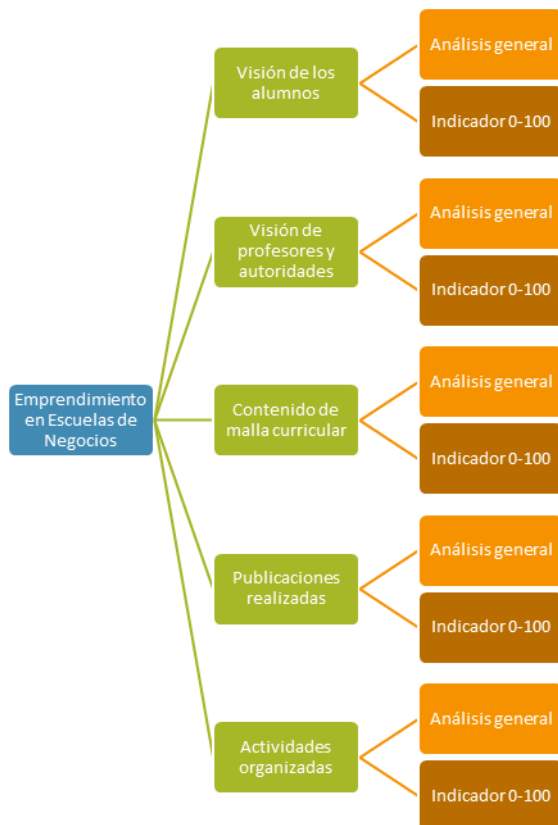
Emprendimiento en Escuelas de Negocios

Visión de los alumnos

Análisis general

Indicador 0-100

Visión de profesores y autoridades

Análisis general

Indicador 0-100

Contenido de malla curricular

Análisis general

Indicador 0-100

Publicaciones realizadas

Análisis general

Indicador 0-100

Actividades organizadas

Análisis general

Indicador 0-100